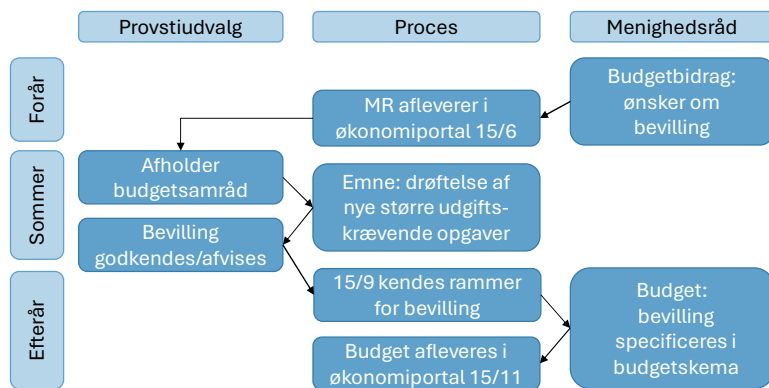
Provstiudvalg

Proces

Menighedsråd

Forår

Sommer

Efterår

Budgetbidrag: ønsker om bevilling

MR afleverer i økonomiportal 15/6

Afholder budgetsamråd

Emne: drøftelse af nye større udgifts-krævende opgaver

Bevilling godkendes/afvises

15/9 kendes rammer for bevilling

Budget: bevilling specificeres i budgetskema

Budget afleveres i økonomiportal 15/11